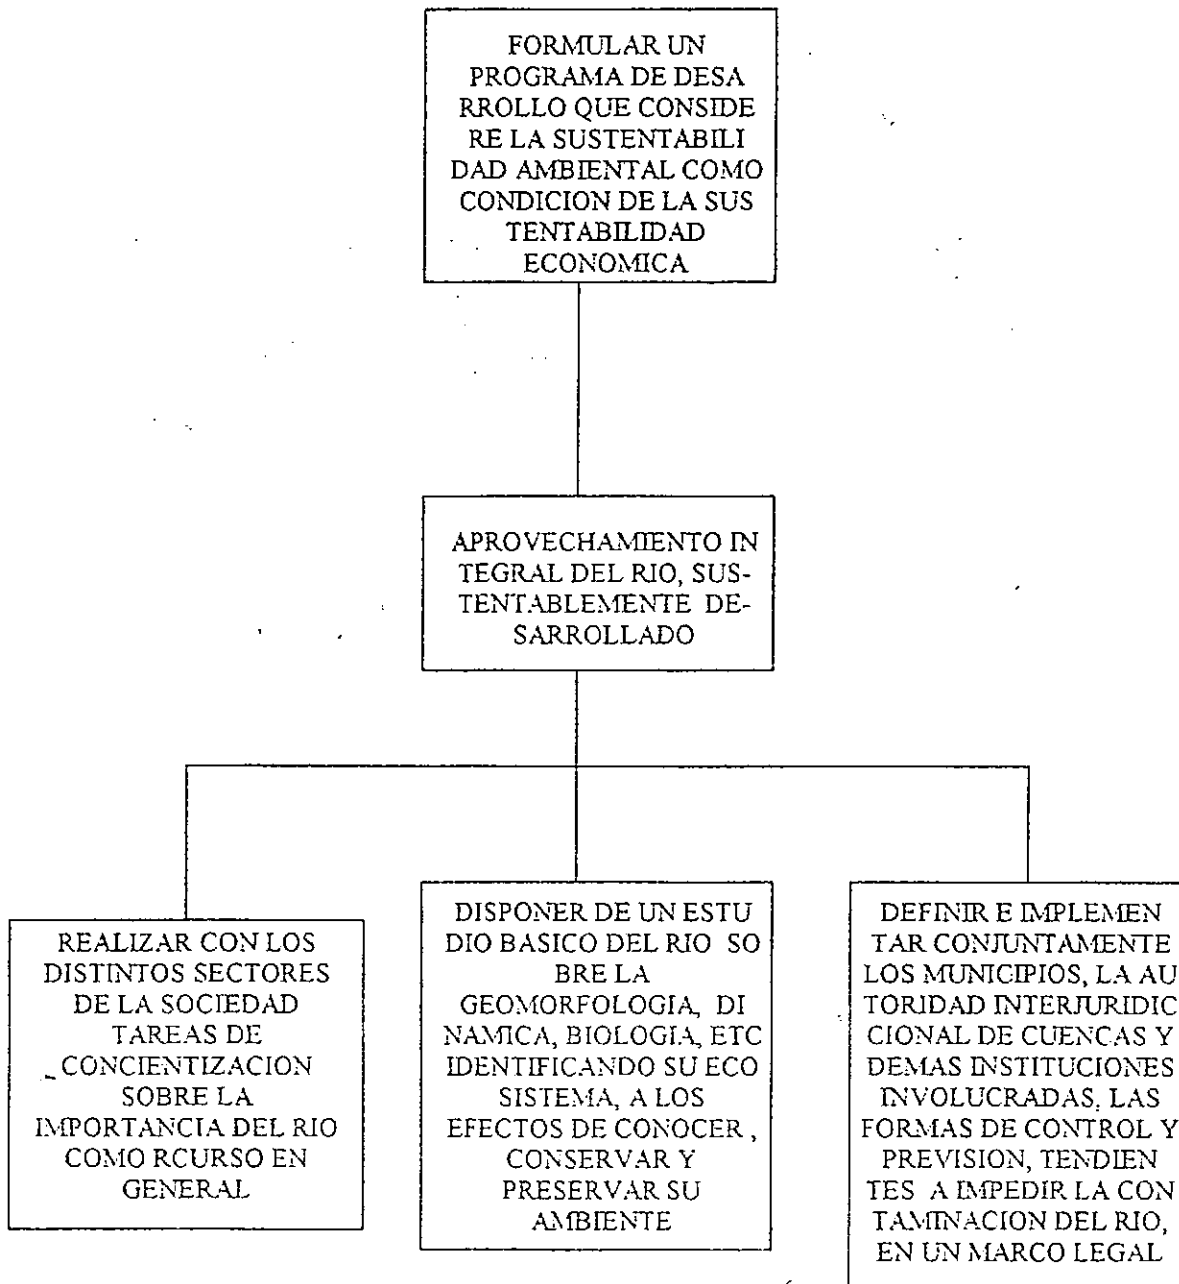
FORMULAR UN PROGRAMA DE DESARROLLO QUE CONSIDERE LA SUSTENTABILIDAD AMBIENTAL COMO CONDICION DE LA SUSTENTABILIDAD ECONOMICA

APROVECHAMIENTO INTEGRAL DEL RIO, SUSTENTABLEMENTE DESARROLLADO

REALIZAR CON LOS DISTINTOS SECTORES DE LA SOCIEDAD TAREAS DE CONCIENTIZACION SOBRE LA IMPORTANCIA DEL RIO COMO RCURSO EN GENERAL

DISPONER DE UN ESTUDIO BASICO DEL RIO SOBRE LA GEOMORFOLOGIA, DINAMICA, BIOLOGIA, ETC IDENTIFICANDO SU ECOSISTEMA, A LOS EFECTOS DE CONOCER , CONSERVAR Y PRESERVAR SU AMBIENTE

DEFINIR E IMPLEMENTAR CONJUNTAMENTE LOS MUNICIPIOS, LA AUTORIDAD INTERJURIDICCIONAL DE CUENCAS Y DEMAS INSTITUCIONES INVOLUCRADAS, LAS FORMAS DE CONTROL Y PREVISION, TENDIENTES A IMPEDIR LA CONTAMINACION DEL RIO, EN UN MARCO LEGAL